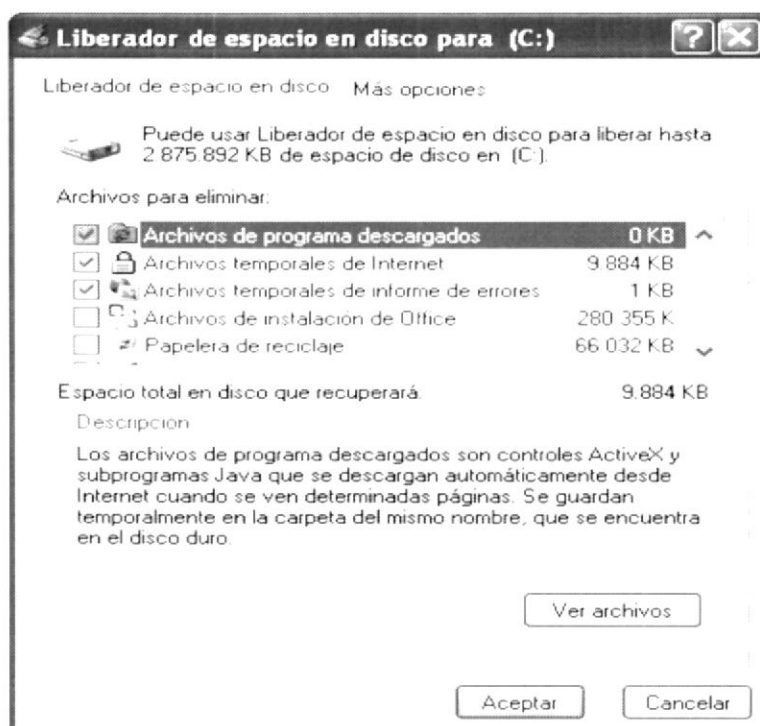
Liberador de espacio en disco para (C:)

Liberador de espacio en disco Más opciones

Puede usar Liberador de espacio en disco para liberar hasta 2.875.892 KB de espacio de disco en (C:).

Archivos para eliminar:

| | | |
|---|---|---|
| ☑ | Archivos de programa descargados | 0 KB |
| ☑ | Archivos temporales de Internet | 9.884 KB |
| ☑ | Archivos temporales de informe de errores | 1 KB |
| ☐ | Archivos de instalación de Office | 280.355 K |
| ☐ | Papelera de reciclaje | 66.032 KB |

Espacio total en disco que recuperará: 9.884 KB

Descripción

Los archivos de programa descargados son controles ActiveX y subprogramas Java que se descargan automáticamente desde Internet cuando se ven determinadas páginas. Se guardan temporalmente en la carpeta del mismo nombre, que se encuentra en el disco duro.

Ver archivos

Aceptar Cancelar